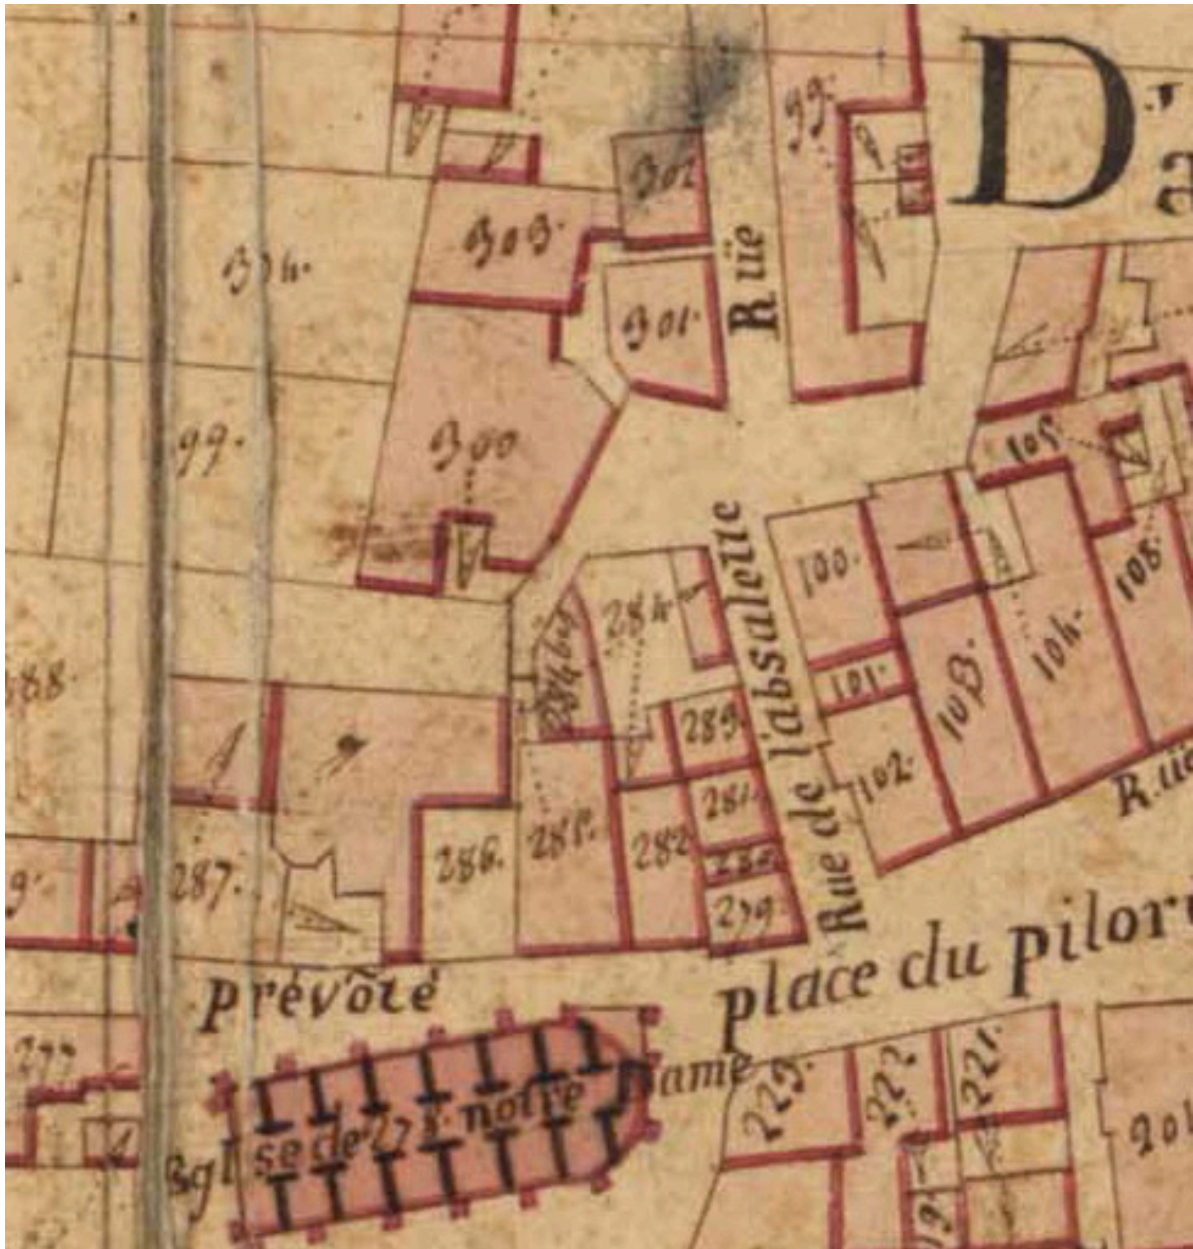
D'a

99

302

303

Rüe

301

304

99

300

Rue de l'absalette

105

100

108

284

283

101

104

103

288

289

102

R. ue

281

285

286

282

280

287

279

Rue de

place du Pilor

Prévoté

277

Eglise de 278 notre dame

223

222

221

201